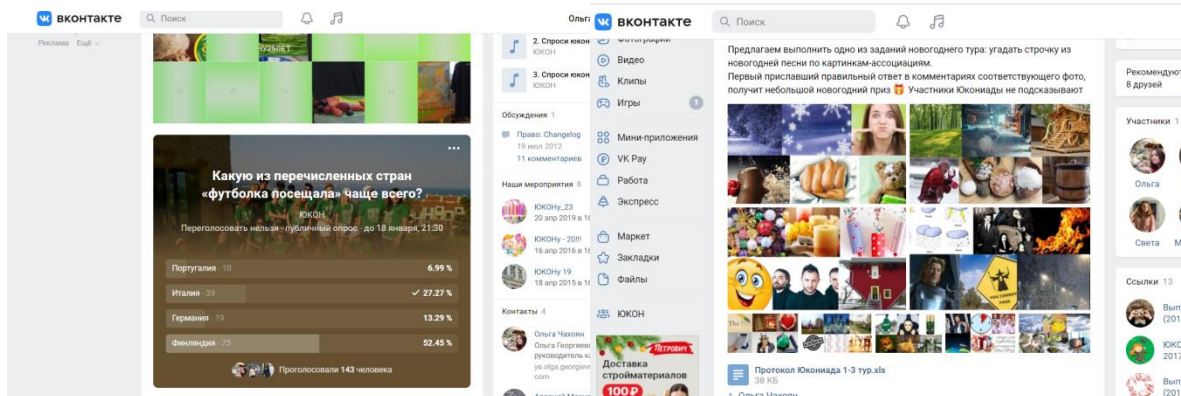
вконтакте Поиск

Реклама Ещё

Какую из перечисленных стран «футболка посещала» чаще всего?

ЮКОН

Переголосовать нельзя · публичный опрос · до 18 января, 21:30

Португалия · 10 6.99 %

Италия · 39 ✓ 27.27 %

Германия · 19 13.29 %

Финляндия · 75 52.45 %

Проголосовали 143 человека

2. Спроси юкон
ЮКОН

3. Спроси юкон
ЮКОН

Обсуждения 1

Право: Changelog
19 июл 2012
11 комментариев

Наши мероприятия 8

ЮКОНу_23
20 апр 2019 в

ЮКОНу - 20!!!
16 апр 2018 в

ЮКОНу 19
18 апр 2015 в

Контакты 4

Ольга Чахоян
Ольга Георгиев
руководитель
ya.olga.georgiev

вконтакте Поиск

Фотографии
Видео
Клипы
Игры 1
Мини-приложения
VK Pay
Работа
Экспресс
Маркет
Закладки
Файлы
ЮКОН

ПЕТРОВИЧ
Доставка стройматериалов
100 Р

Предлагаем выполнить одно из заданий новогоднего тура: угадать строчку из новогодней песни по картинкам-ассоциациям.
Первый приславший правильный ответ в комментариях соответствующего фото, получит небольшой новогодний приз 🎁 Участники Юкониады не подсказывают

Протокол Юкониада 1-3 тур.xls
38 КБ

Рекомендуют
8 друзей

Участники 1

Ольга

Света М

Ссылки 13

Вып (201

ЮКС 2017

Вып (201